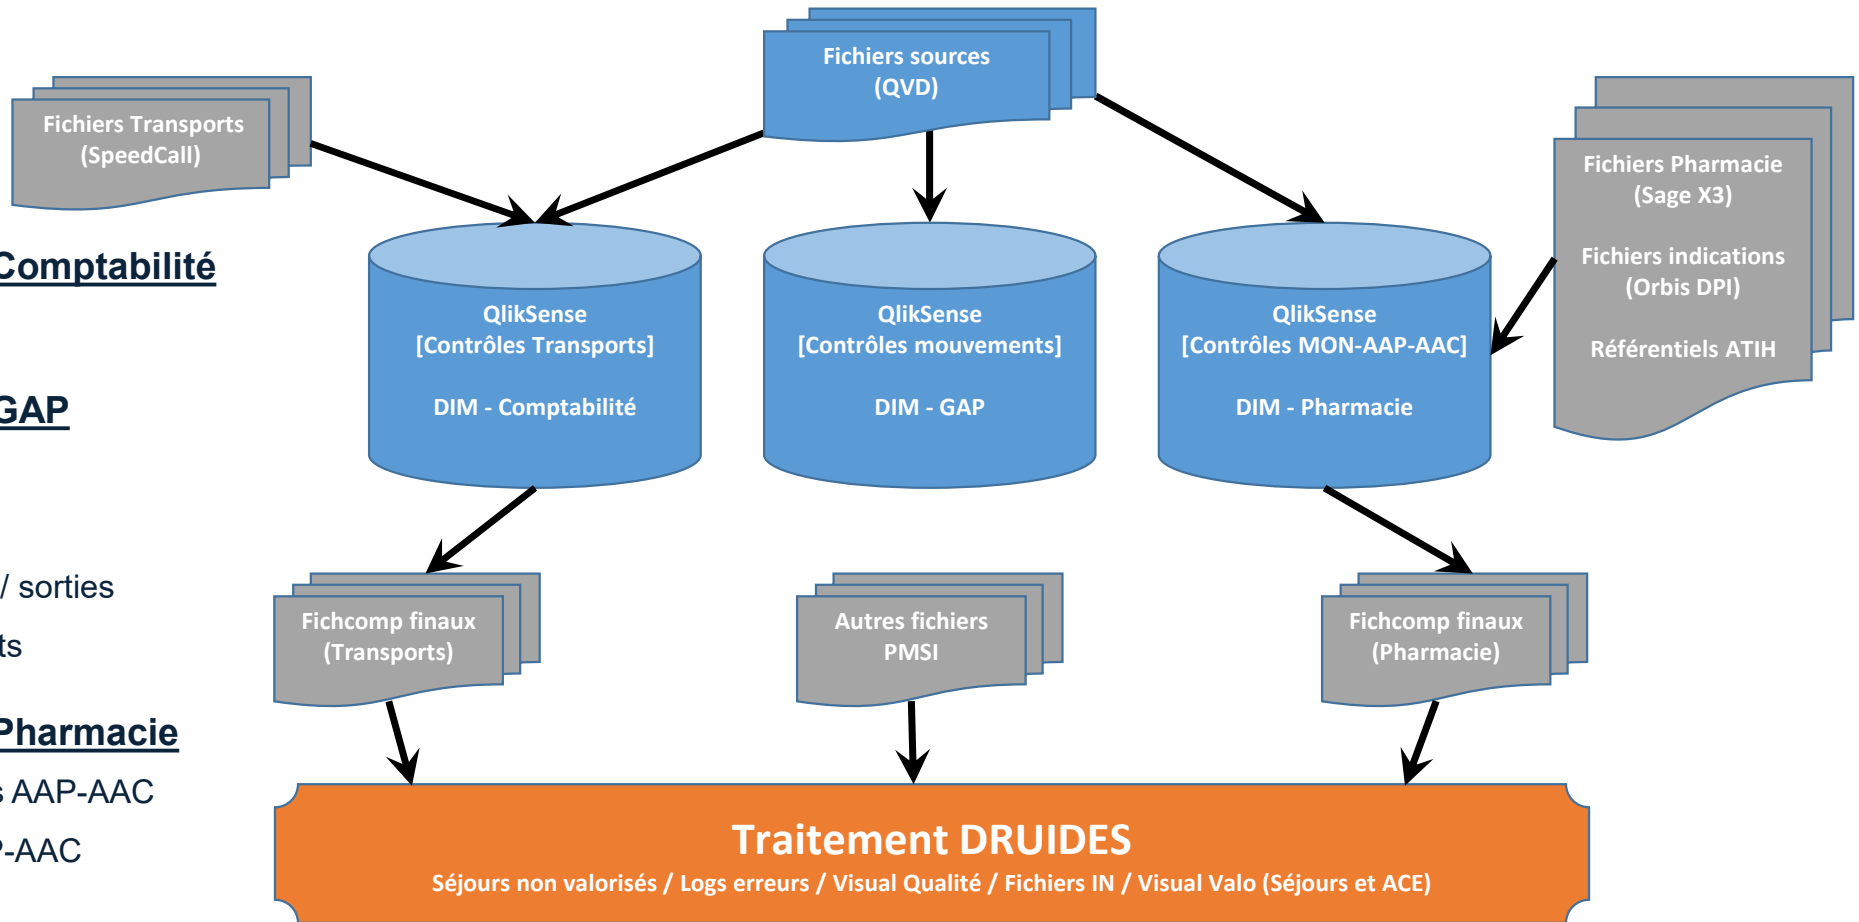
Fichiers sources
(QVD)

Fichiers Transports
(SpeedCall)

Fichiers Pharmacie
(Sage X3)

Fichiers indications
(Orbis DPI)

Référentiels ATIH

Comptabilité

QlikSense
[Contrôles Transports]

DIM - Comptabilité

QlikSense
[Contrôles mouvements]

DIM - GAP

QlikSense
[Contrôles MON-AAP-AAC]

DIM - Pharmacie

GAP

/ sorties

ts

Fichcomp finaux
(Transports)

Autres fichiers
PMSI

Fichcomp finaux
(Pharmacie)

Pharmacie

s AAP-AAC

-AAC

Traitement DRUIDES
Séjours non valorisés / Logs erreurs / Visual Qualité / Fichiers IN / Visual Valo (Séjours et ACE)